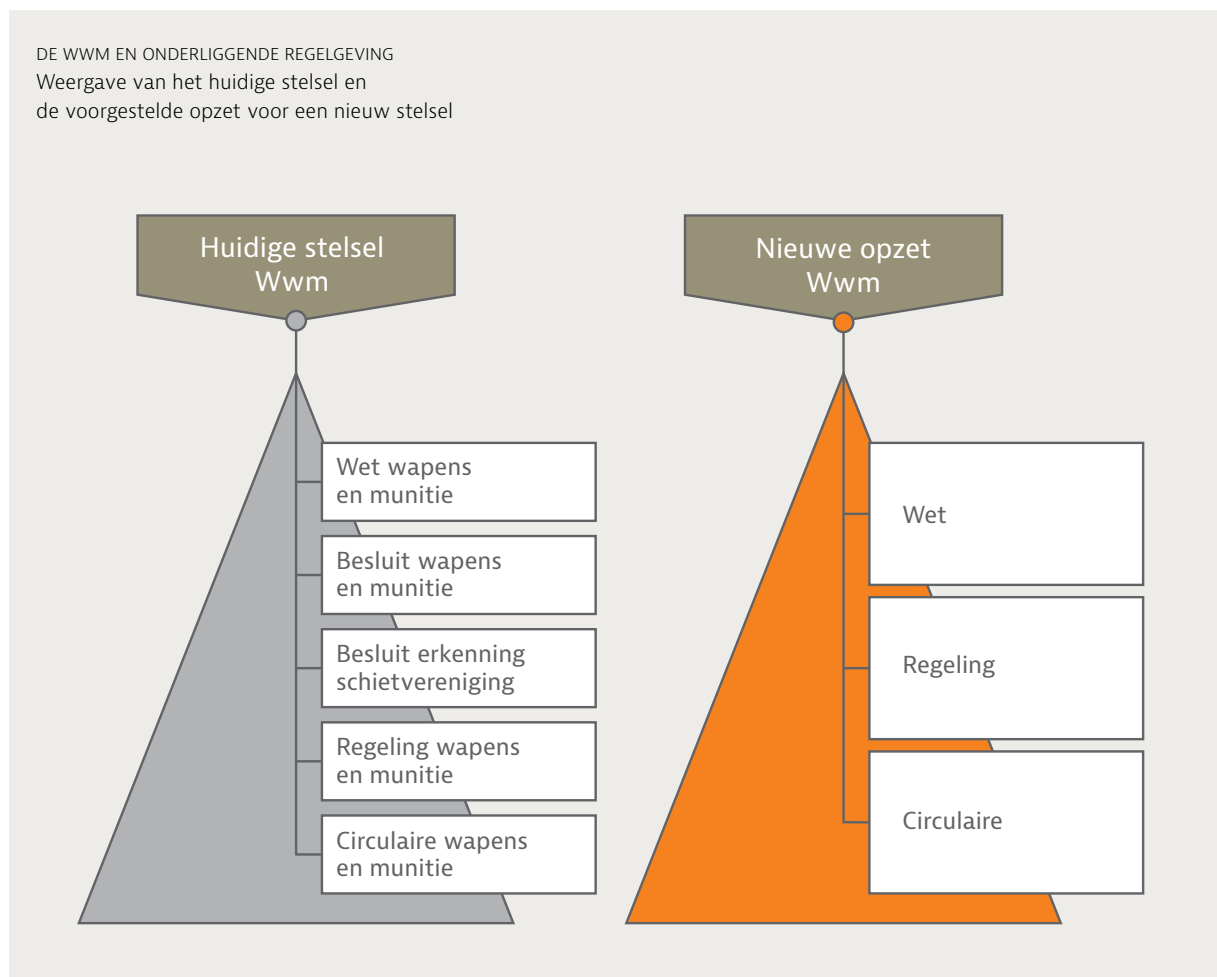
DE WWM EN ONDERLIGGENDE REGELGEVING
Weergave van het huidige stelsel en de voorgestelde opzet voor een nieuw stelsel

Huidige stelsel Wwm

Wet wapens en munitie

Besluit wapens en munitie

Besluit erkenning schietvereniging

Regeling wapens en munitie

Circulaire wapens en munitie

Nieuwe opzet Wwm

Wet

Regeling

Circulaire